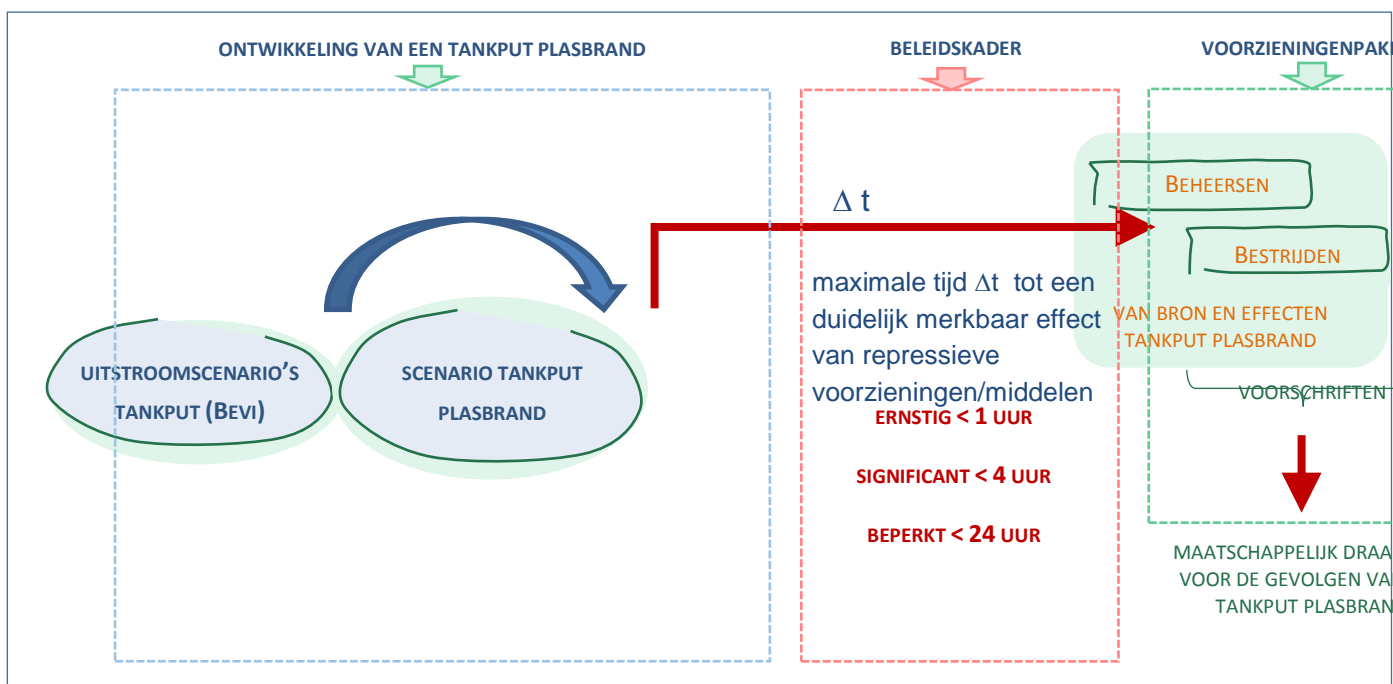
ONTWIKKELING VAN EEN TANKPUT PLASBRAND

BELEIDSKADER

VOORZIENINGENPAK

UITSTROOMSCENARIO'S TANKPUT (BEVI)

SCENARIO TANKPUT PLASBRAND

$\Delta$ t

maximale tijd $\Delta$t tot een duidelijk merkbaar effect van repressieve voorzieningen/middelen

ERNSTIG < 1 UUR

SIGNIFICANT < 4 UUR

BEPERKT < 24 UUR

BEHEERSEN

BESTRIJDEN

VAN BRON EN EFFECTEN TANKPUT PLASBRAND

VOORSCHRIFTEN

MAATSCHAPPELIJK DRAA VOOR DE GEVOLGEN VA TANKPUT PLASBRAN